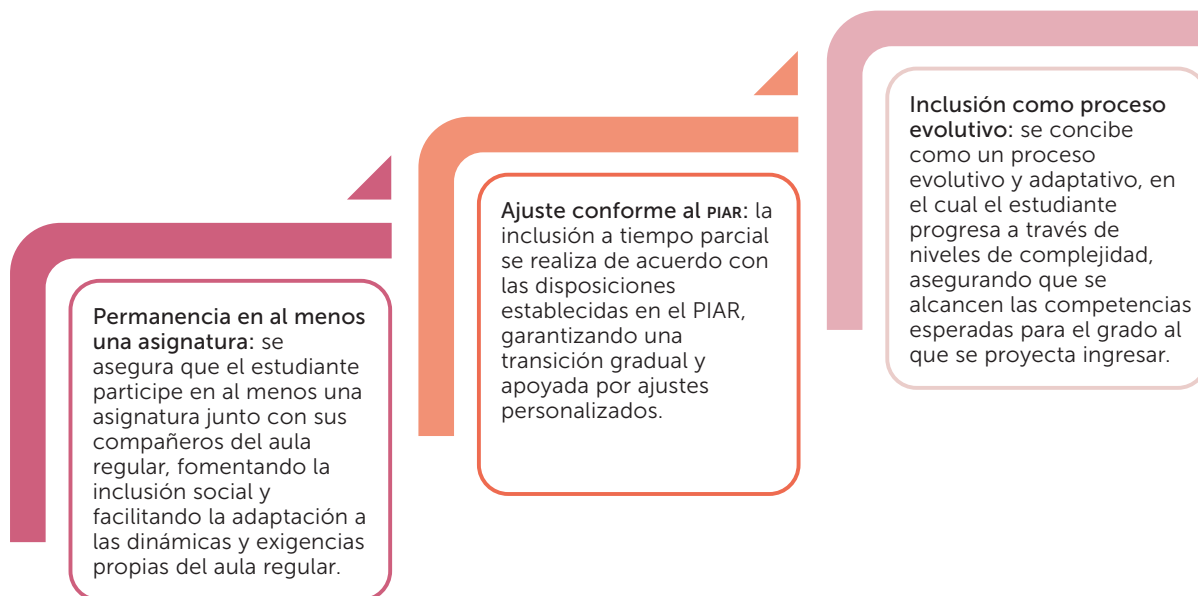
Permanencia en al menos una asignatura: se asegura que el estudiante participe en al menos una asignatura junto con sus compañeros del aula regular, fomentando la inclusión social y facilitando la adaptación a las dinámicas y exigencias propias del aula regular.

Ajuste conforme al PIAR: la inclusión a tiempo parcial se realiza de acuerdo con las disposiciones establecidas en el PIAR, garantizando una transición gradual y apoyada por ajustes personalizados.

Inclusión como proceso evolutivo: se concibe como un proceso evolutivo y adaptativo, en el cual el estudiante progresa a través de niveles de complejidad, asegurando que se alcancen las competencias esperadas para el grado al que se proyecta ingresar.